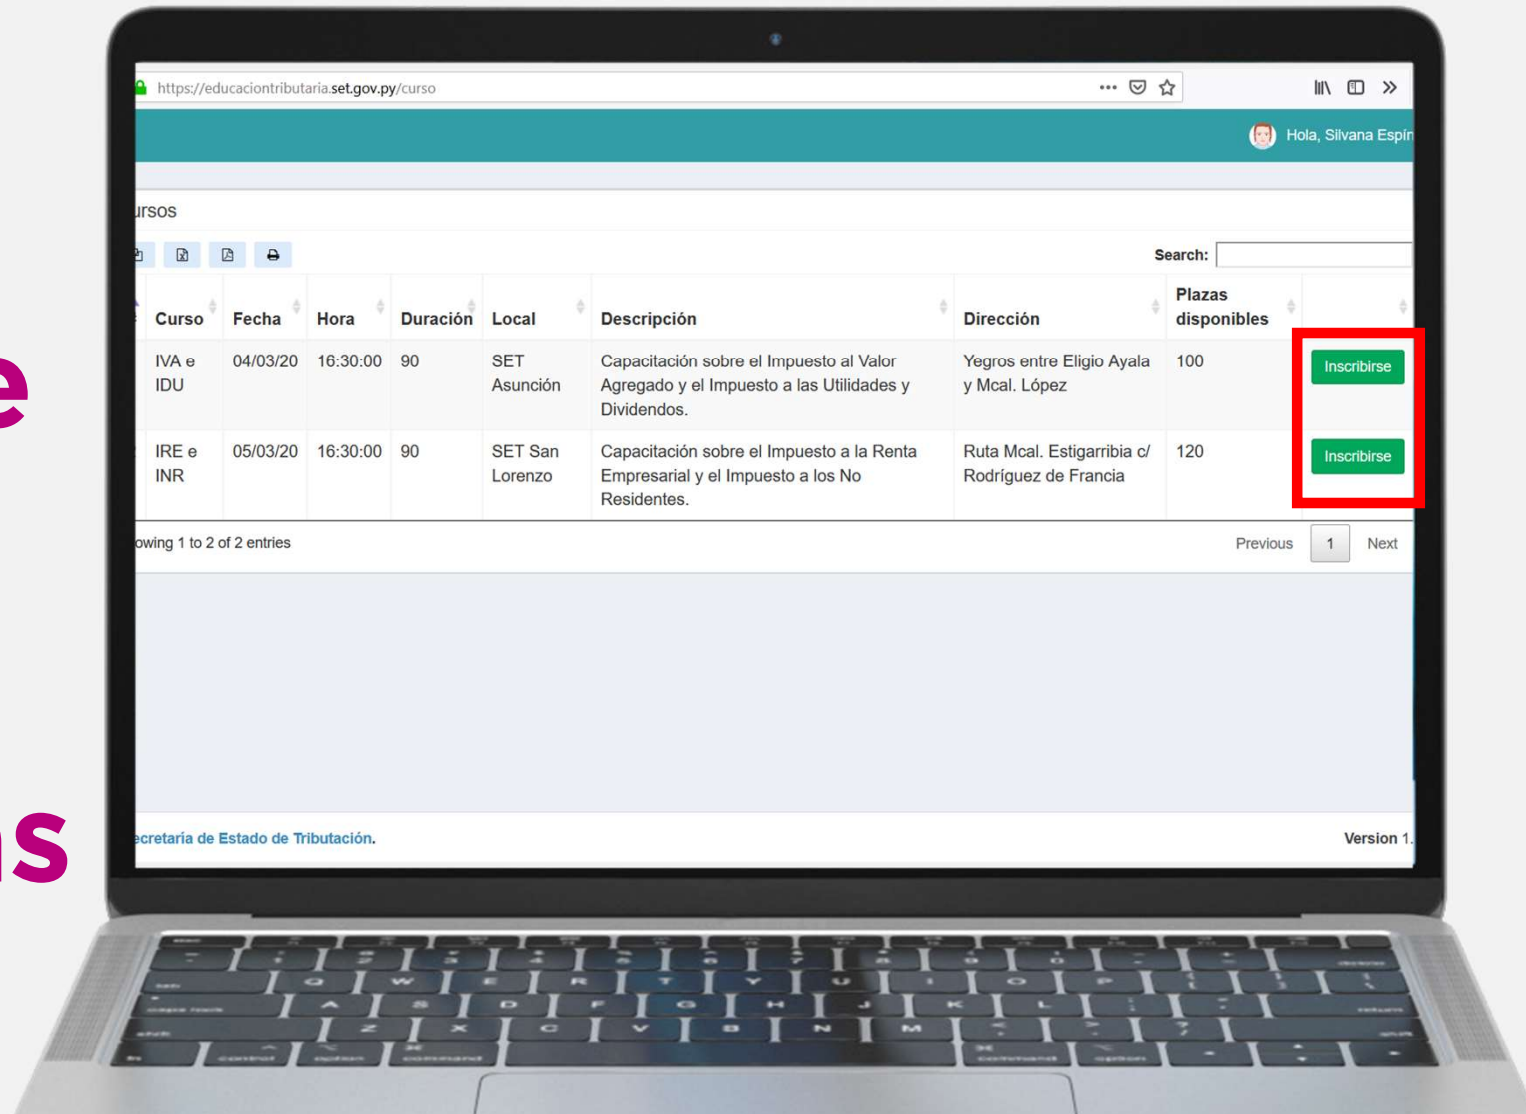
e

as

https://educaciontributaria.set.gov.py/curso

Hola, Silvana Espín

ırsos

Search:

| Curso | Fecha | Hora | Duración | Local | Descripción | Dirección | Plazas disponibles | |
|---|---|---|---|---|---|---|---|---|
| IVA e IDU | 04/03/20 | 16:30:00 | 90 | SET Asunción | Capacitación sobre el Impuesto al Valor Agregado y el Impuesto a las Utilidades y Dividendos. | Yegros entre Eligio Ayala y Mcal. López | 100 | Inscribirse |
| IRE e INR | 05/03/20 | 16:30:00 | 90 | SET San Lorenzo | Capacitación sobre el Impuesto a la Renta Empresarial y el Impuesto a los No Residentes. | Ruta Mcal. Estigarribia c/ Rodríguez de Francia | 120 | Inscribirse |

owing 1 to 2 of 2 entries

Previous 1 Next

ecretaría de Estado de Tributación.

Version 1.